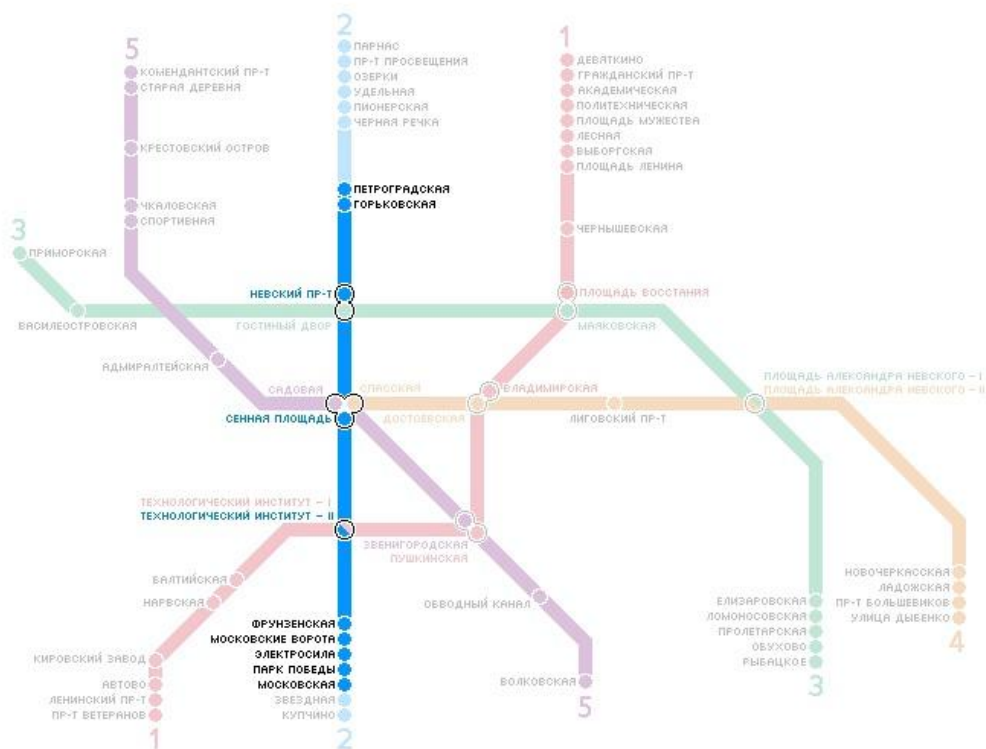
5
КОМЕНДАНТСКИЙ ПР-Т
СТАРАЯ ДЕРЕВНЯ
КРЕСТОВСКИЙ ОСТРОВ
ЧКАЛОВСКАЯ
СПОРТИВНАЯ

2
ПАРНАС
ПР-Т ПРОСВЕЩЕНИЯ
ОЗЕРКИ
УДЕЛЬНАЯ
ПИОНЕРСКАЯ
ЧЕРНАЯ РЕЧКА
ПЕТРОГРАДСКАЯ
ГОРЬКОВСКАЯ

1
ДЕВЯТКИНО
ГРАЖДАНСКИЙ ПР-Т
АКАДЕМИЧЕСКАЯ
ПОЛИТЕХНИЧЕСКАЯ
ПЛОЩАДЬ МУЖЕСТВА
ЛЕСНАЯ
ВЫБОРГСКАЯ
ПЛОЩАДЬ ЛЕНИНА
ЧЕРНЫШЕВСКАЯ

3
ПРИМОРСКАЯ
ВАСИЛЕОСТРОВСКАЯ
НЕВСКИЙ ПР-Т
ГОСТИНЫЙ ДВОР
ПЛОЩАДЬ ВОССТАНИЯ
МАЯКОВСКАЯ
АДМИРАЛТЕЙСКАЯ
САДОВАЯ
СПАССКАЯ
ВЛАДИМИРСКАЯ
СЕННАЯ ПЛОЩАДЬ
ДОСТОЕВСКАЯ
ЛИГОВСКИЙ ПР-Т
ПЛОЩАДЬ АЛЕКСАНДРА НЕВСКОГО - I
ПЛОЩАДЬ АЛЕКСАНДРА НЕВСКОГО - II
ТЕХНОЛОГИЧЕСКИЙ ИНСТИТУТ - I
ТЕХНОЛОГИЧЕСКИЙ ИНСТИТУТ - II
ЗВЕНИГОРОДСКАЯ
ПУШКИНСКАЯ
БАЛТИЙСКАЯ
НАРВСКАЯ
ОБВОДНЫЙ КАНАЛ
ФРУНЗЕНСКАЯ
МОСКОВСКИЕ ВОРОТА
ЭЛЕКТРОСИЛА
ПАРК ПОБЕДЫ
МОСКОВСКАЯ
ЗВЕЗДНАЯ
КУПЧИНО
2
КИРОВСКИЙ ЗАВОД
АВТОВО
ЛЕНИНСКИЙ ПР-Т
ПР-Т ВЕТЕРАНОВ
1
ВОЛКОВСКАЯ
5
ЕЛИЗАРОВСКАЯ
ЛОМОНОСОВСКАЯ
ПРОЛЕТАРСКАЯ
ОБУХОВО
РЫБАЦКОЕ
3
НОВОЧЕРКАССКАЯ
ЛАДОЖСКАЯ
ПР-Т БОЛЬШЕВИКОВ
УЛИЦА ДЫБЕНКО
4